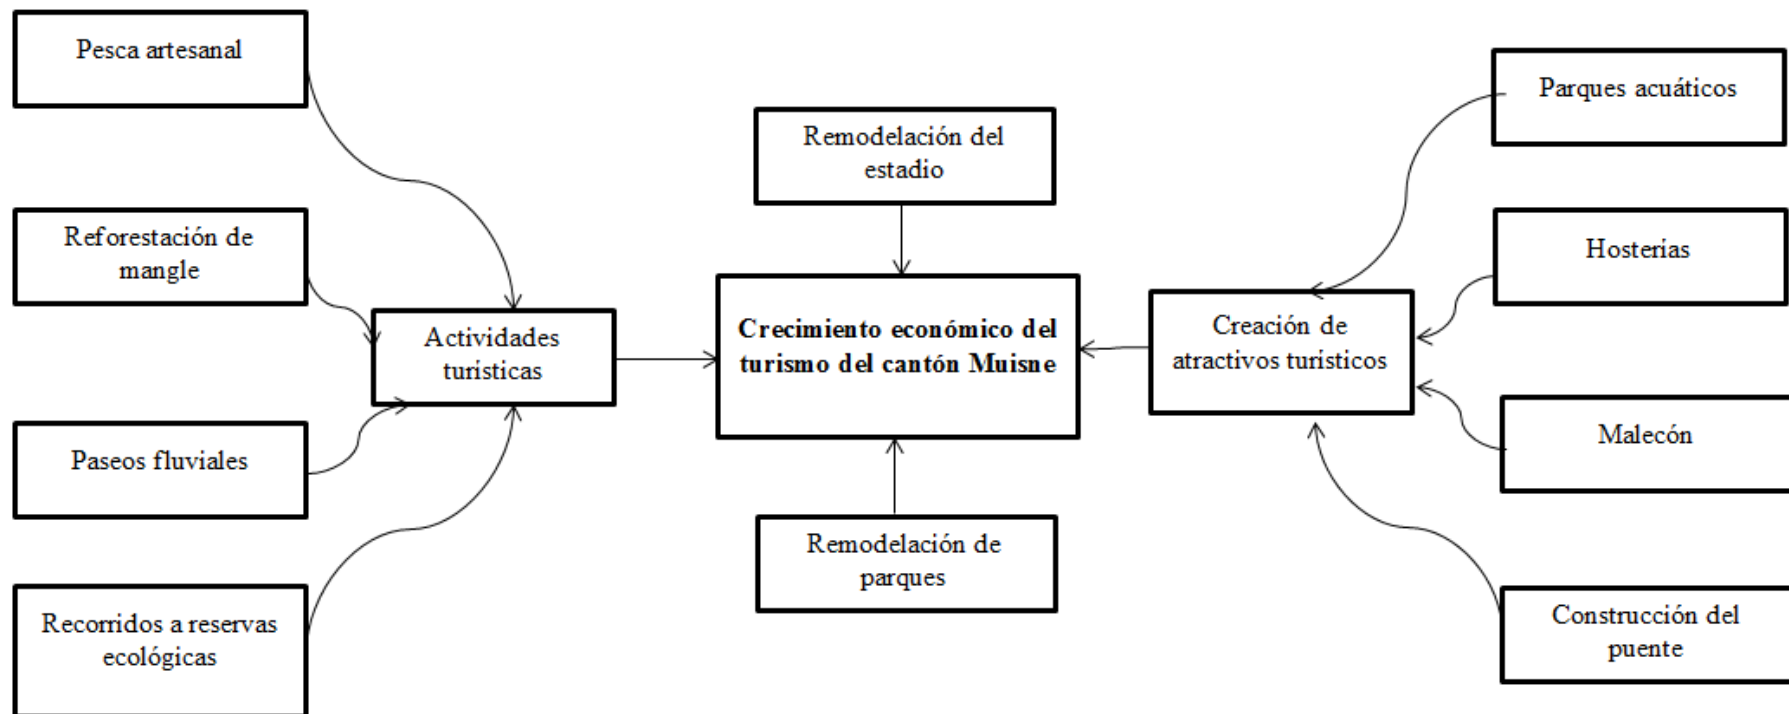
Pesca artesanal

Reforestación de mangle

Paseos fluviales

Recorridos a reservas ecológicas

Actividades turísticas

Remodelación del estadio

**Crecimiento económico del turismo del cantón Muisne**

Remodelación de parques

Creación de atractivos turísticos

Parques acuáticos

Hosterías

Malecón

Construcción del puente